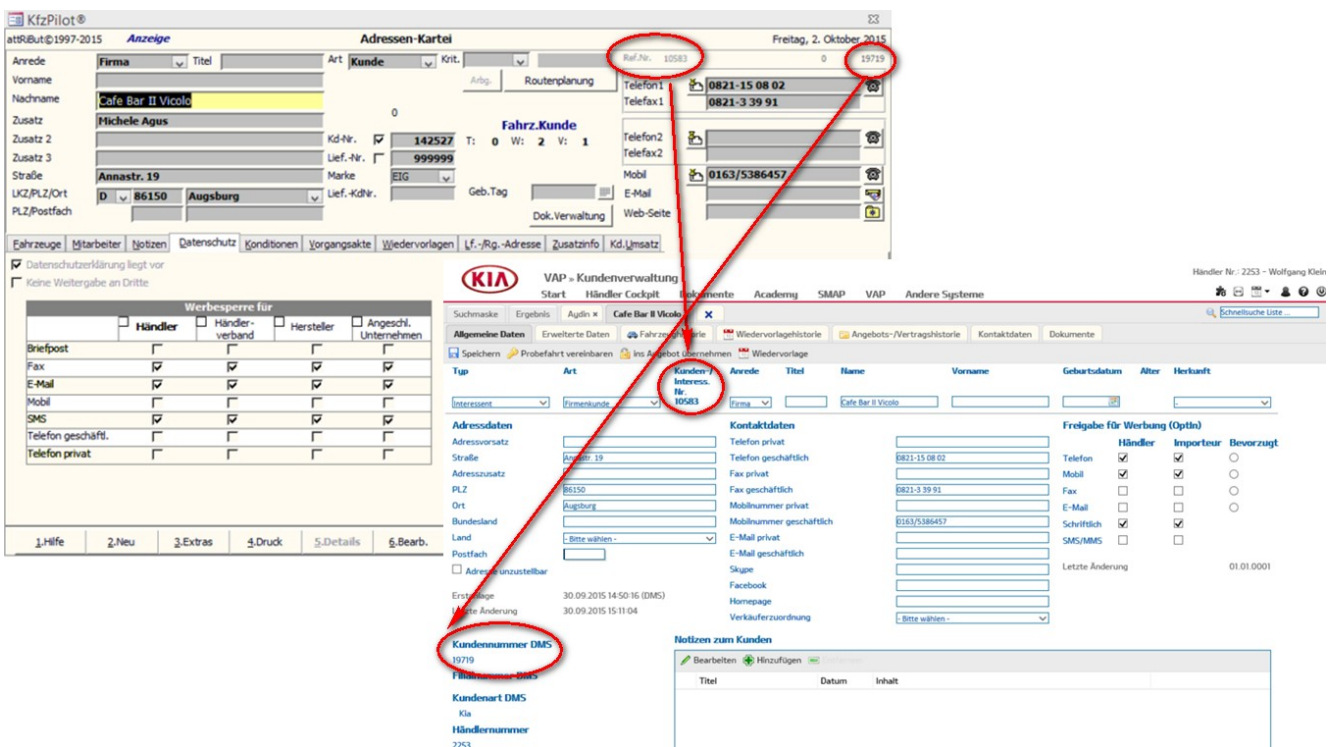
KfzPilot®

attRiBut©1997-2015 Anzeige Adressen-Kartei Freitag, 2. Oktober 2015

Anrede Firma Titel Art Kunde Krit. Ref.Nr. 10583 0 19719

Vorname Arbg. Routenplanung Telefon1 0821-15 08 02

Nachname Cafe Bar Il Vicolo Telefax1 0821-3 39 91

0

Zusatz Michele Agus Fahrz.Kunde

Zusatz 2 Kd-Nr. 142527 T: 0 W: 2 V: 1 Telefon2

Zusatz 3 Lief.-Nr. 999999 Telefax2

Straße Annastr. 19 Marke EIG Mobil 0163/5386457

LKZ/PLZ/Ort D 86150 Augsburg Lief.-KdNr. Geb.Tag E-Mail

PLZ/Postfach Dok.Verwaltung Web-Seite

Fahrzeuge | Mitarbeiter | Notizen | Datenschutz | Konditionen | Vorgangsakte | Wiedervorlagen | Lf.-/Rg.-Adresse | Zusatzinfo | Kd.Umsatz

Datenschutzerklärung liegt vor

Keine Weitergabe an Dritte

| Werbesperre für | Händler | Händler-verband | Hersteller | Angeschl. Unternehmen |
|---|---|---|---|---|
| Briefpost | | | | |
| Fax | ☑ | ☑ | ☑ | ☑ |
| E-Mail | ☑ | ☑ | ☑ | ☑ |
| Mobil | | | | |
| SMS | ☑ | ☑ | ☑ | ☑ |
| Telefon geschäftl. | | | | |
| Telefon privat | | | | |

1.Hilfe 2.Neu 3.Extras 4.Druck 5.Details 6.Bearb.

KIA VAP » Kundenverwaltung

Händler Nr.: 2253 - Wolfgang Klein

Start Händler Cockpit Dokumente Academy SMAP VAP Andere Systeme

Suchmaske Ergebnis Aydin × Cafe Bar Il Vicolo ×

Schnellsuche Liste ...

Allgemeine Daten Erweiterte Daten Fahrzeughistorie Wiedervorlagehistorie Angebots-/Vertragshistorie Kontaktdaten Dokumente

Speichern Probefahrt vereinbaren Ins Angebot übernehmen Wiedervorlage

Typ Art Kunden-/ Interess. Nr. 10583 Anrede Titel Name Vorname Geburtsdatum Alter Herkunft

Interessent Firmenkunde Firma Cafe Bar Il Vicolo -

Adressdaten
Adressvorsatz
Straße Annastr. 19
Adresszusatz
PLZ 86150
Ort Augsburg
Bundesland
Land - Bitte wählen -
Postfach
Adresse unzustellbar

Erstanlage 30.09.2015 14:50:16 (DMS)
Letzte Änderung 30.09.2015 15:11:04

Kundennummer DMS
19719
Filialnummer DMS

Kundenart DMS
Kia
Händlernummer
2253

Kontaktdaten
Telefon privat
Telefon geschäftlich 0821-15 08 02
Fax privat
Fax geschäftlich 0821-3 39 91
Mobilnummer privat
Mobilnummer geschäftlich 0163/5386457
E-Mail privat
E-Mail geschäftlich
Skype
Facebook
Homepage
Verkäuferzuordnung - Bitte wählen -

Freigabe für Werbung (OptIn)
Händler Importeur Bevorzugt
Telefon
Mobil
Fax
E-Mail
Schriftlich
SMS/MMS

Letzte Änderung 01.01.0001

Notizen zum Kunden
Bearbeiten Hinzufügen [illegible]
Titel Datum Inhalt